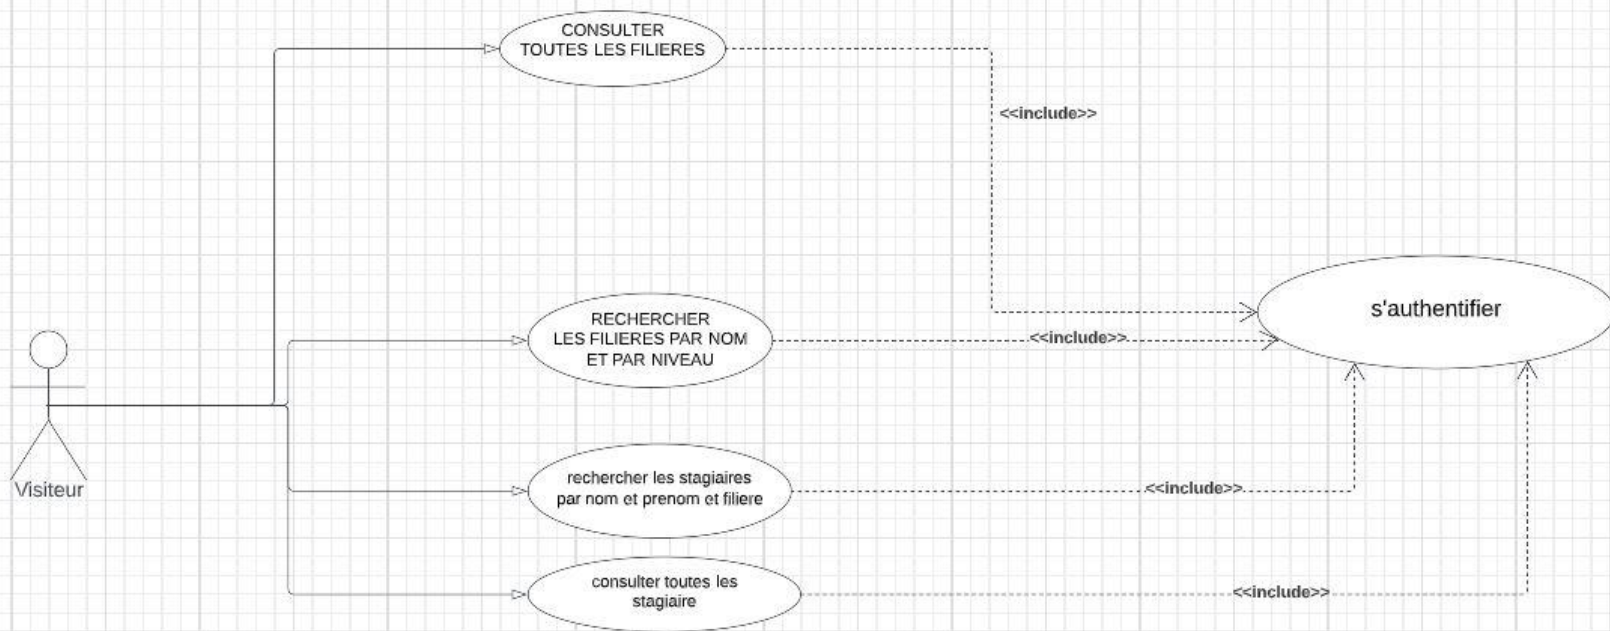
CONSULTER TOUTES LES FILIERES

<<include>>

s'authentifier

RECHERCHER LES FILIERES PAR NOM ET PAR NIVEAU

<<include>>

Visiteur

rechercher les stagiaires par nom et prenom et filiere

<<include>>

consulter toutes les stagiaire

<<include>>